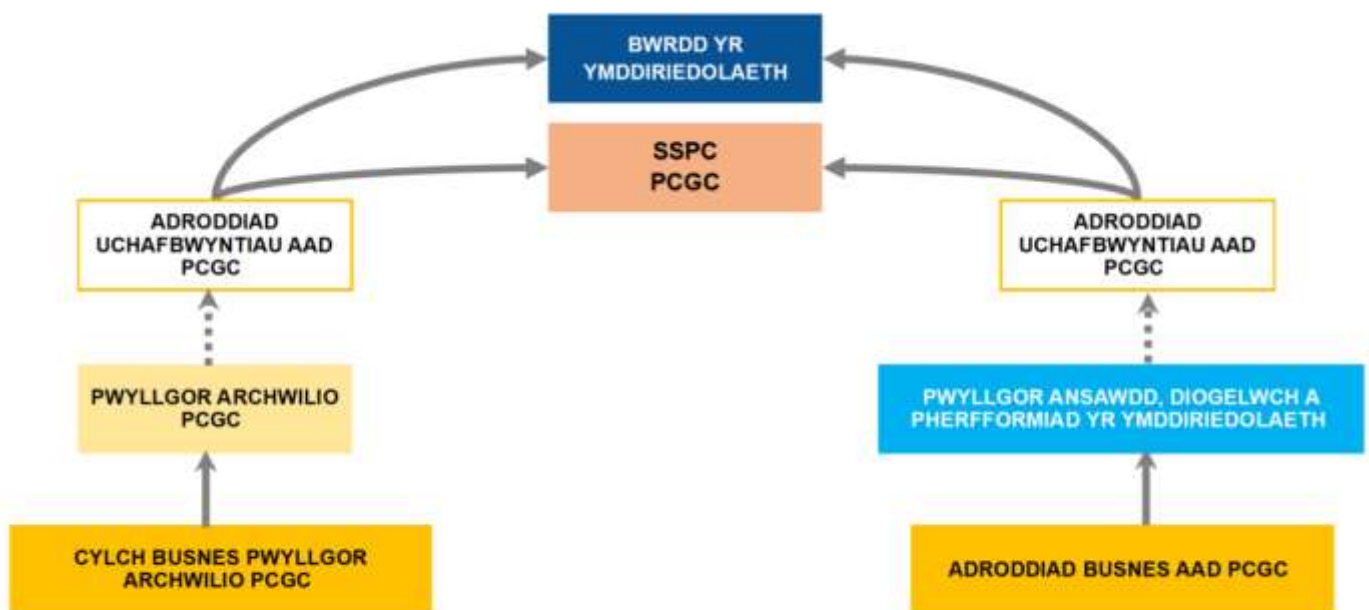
BWRDD YR YMDDIRIEDOLAETH

SSPC
PCGC

ADRODDIAD UCHAFBWYNTIAU AAD PCGC

ADRODDIAD UCHAFBWYNTIAU AAD PCGC

PWYLLGOR ARCHWILIO PCGC

PWYLLGOR ANSAWDD, DIOGELWCH A PHERFFORMIAD YR YMDDIRIEDOLAETH

CYLCH BUSNES PWYLLGOR ARCHWILIO PCGC

ADRODDIAD BUSNES AAD PCGC